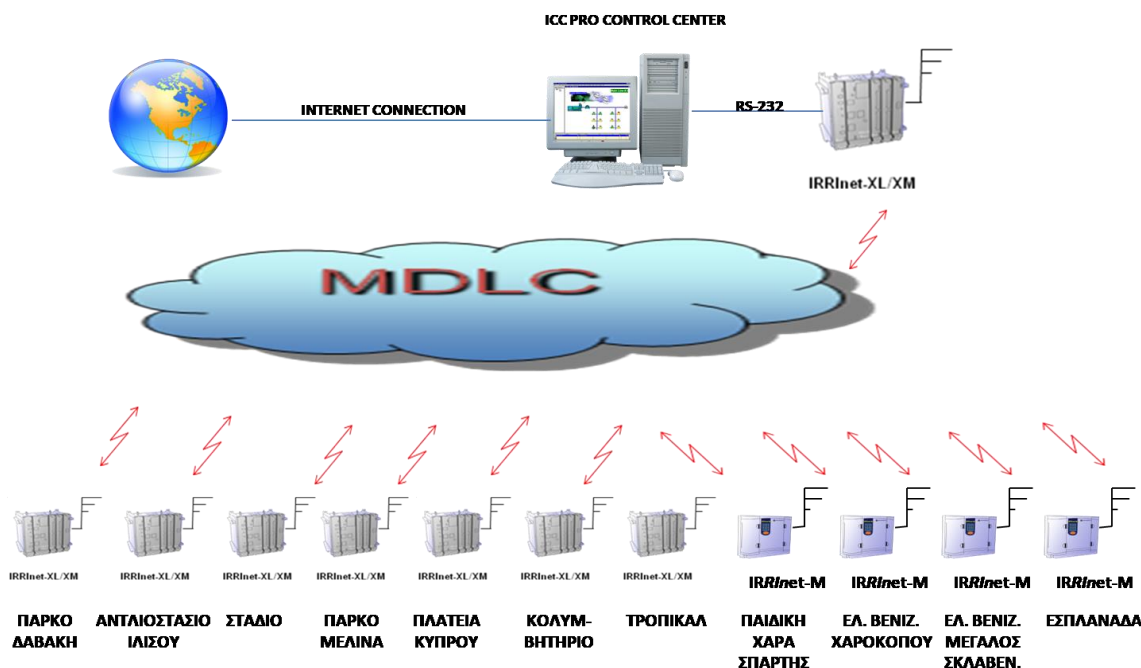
ICC PRO CONTROL CENTER

INTERNET CONNECTION

RS-232

IRRInet-XL/XM

MDLC

IRRInet-XL/XM
ΠΑΡΚΟ ΔΑΒΑΚΗ

IRRInet-XL/XM
ΑΝΤΛΙΟΣΤΑΣΙΟ ΙΛΙΣΟΥ

IRRInet-XL/XM
ΣΤΑΔΙΟ

IRRInet-XL/XM
ΠΑΡΚΟ ΜΕΛΙΝΑ

IRRInet-XL/XM
ΠΛΑΤΕΙΑ ΚΥΠΡΟΥ

IRRInet-XL/XM
ΚΟΛΥΜ-ΒΗΤΗΡΙΟ

IRRInet-XL/XM
ΤΡΟΠΙΚΑΛ

IRRInet-M
ΠΑΙΔΙΚΗ ΧΑΡΑ ΣΠΑΡΤΗΣ

IRRInet-M
ΕΛ. ΒΕΝΙΖ. ΧΑΡΟΚΟΠΟΥ

IRRInet-M
ΕΛ. ΒΕΝΙΖ. ΜΕΓΑΛΟΣ ΣΚΛΑΒΕΝ.

IRRInet-M
ΕΣΠΛΑΝΑΔΑ